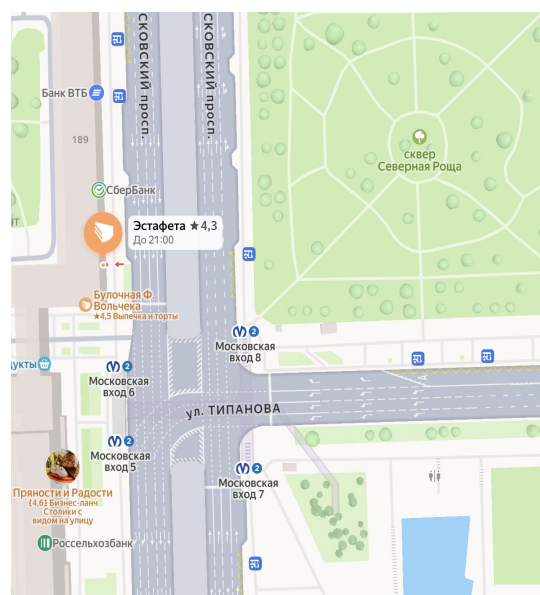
сковский просп.
сковский просп.
Банк ВТБ
189
СберБанк
ит
Эстафета ★ 4,3
До 21:00
сквер
Северная Роща
Булочная Ф. Вольчека
★4,5 Выпечка и торты
дукты
Московская
вход 8
Московская
вход 6
ул. ТИПАНОВА
Московская
вход 5
Московская
вход 7
Пряности и Радости
(4,6) Бизнес-ланч
Столики с
видом на улицу
Россельхозбанк
2
2
2
2